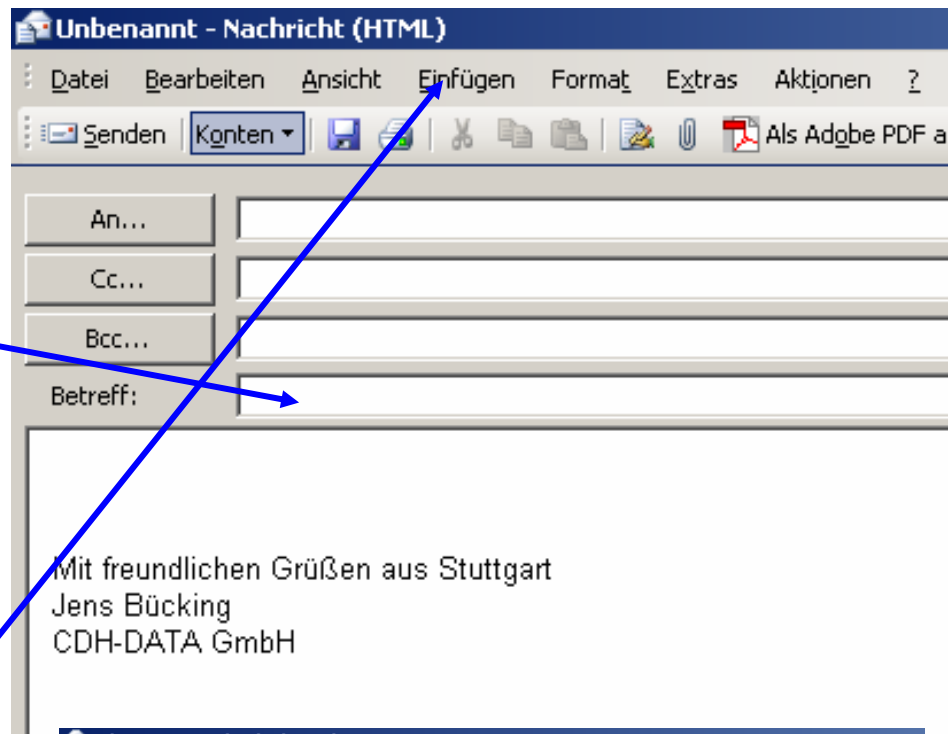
Unbenannt - Nachricht (HTML)

Datei Bearbeiten Ansicht Einfügen Format Extras Aktionen ?

Senden Konten Als Adobe PDF a

An...

Cc...

Bcc...

Betreff:

Mit freundlichen Grüßen aus Stuttgart
Jens Bücking
CDH-DATA GmbH